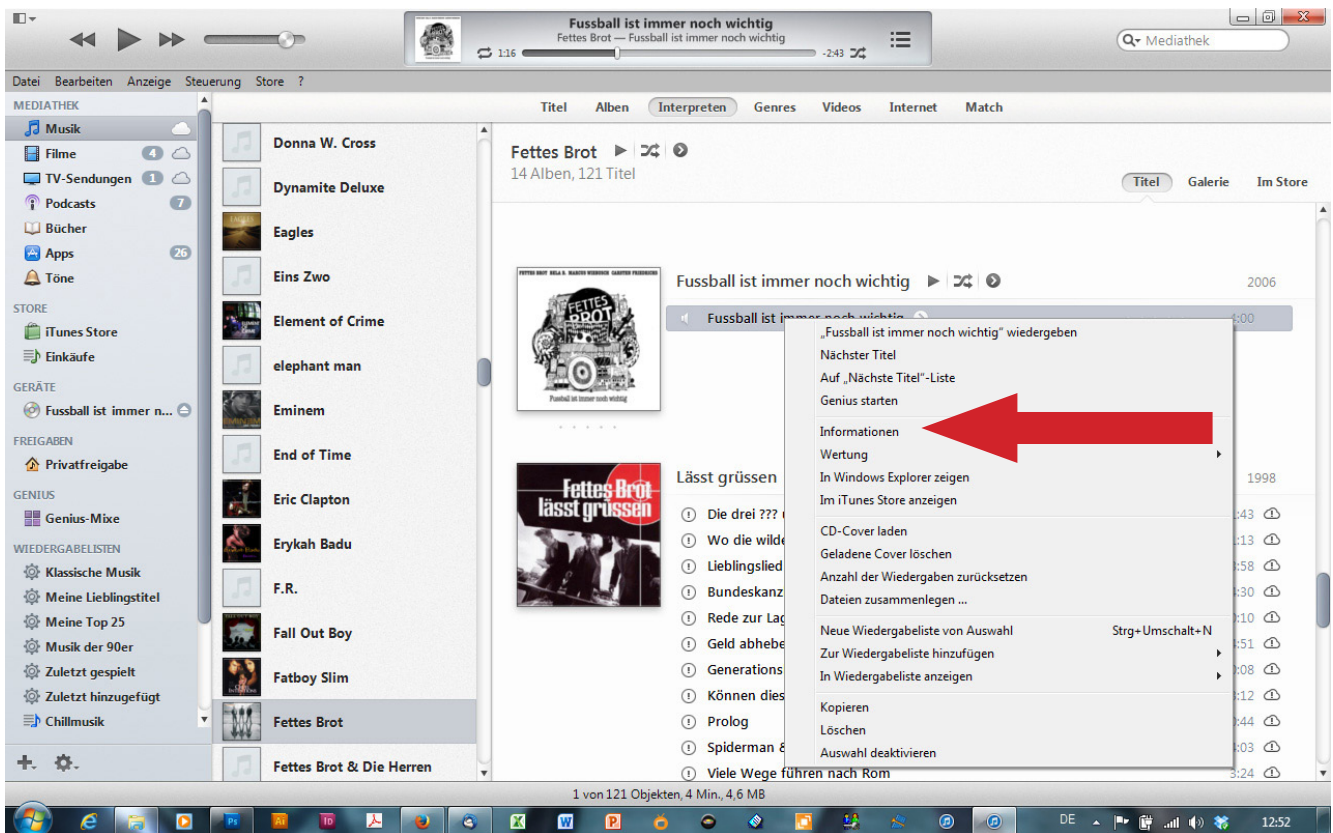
Fussball ist immer noch wichtig
Fettes Brot — Fussball ist immer noch wichtig
1:16
-2:43
Mediathek

Datei Bearbeiten Anzeige Steuerung Store ?

MEDIATHEK
Musik
Filme 4
TV-Sendungen 1
Podcasts 7
Bücher
Apps 26
Töne
STORE
iTunes Store
Einkäufe
GERÄTE
Fussball ist immer n...
FREIGABEN
Privatfreigabe
GENIUS
Genius-Mixe
WIEDERGABELISTEN
Klassische Musik
Meine Lieblingstitel
Meine Top 25
Musik der 90er
Zuletzt gespielt
Zuletzt hinzugefügt
Chillmusik

Titel Alben Interpreten Genres Videos Internet Match

Donna W. Cross
Dynamite Deluxe
Eagles
Eins Zwo
Element of Crime
elephant man
Eminem
End of Time
Eric Clapton
Erykah Badu
F.R.
Fall Out Boy
Fatboy Slim
Fettes Brot
Fettes Brot & Die Herren

Fettes Brot
14 Alben, 121 Titel
Titel Galerie Im Store

Fussball ist immer noch wichtig 2006
Fussball ist immer noch wichtig
:00

Lässt grüssen 1998
Die drei ??? :43
Wo die wilde :13
Lieblingslied :58
Bundeskanz :30
Rede zur Lag :10
Geld abhebe :51
Generations :08
Können dies :12
Prolog :44
Spiderman & :03
Viele Wege führen nach Rom 3:24

„Fussball ist immer noch wichtig" wiedergeben
Nächster Titel
Auf „Nächste Titel"-Liste
Genius starten
Informationen
Wertung
In Windows Explorer zeigen
Im iTunes Store anzeigen
CD-Cover laden
Geladene Cover löschen
Anzahl der Wiedergaben zurücksetzen
Dateien zusammenlegen ...
Neue Wiedergabeliste von Auswahl Strg+Umschalt+N
Zur Wiedergabeliste hinzufügen
In Wiedergabeliste anzeigen
Kopieren
Löschen
Auswahl deaktivieren

1 von 121 Objekten, 4 Min., 4,6 MB

DE 12:52